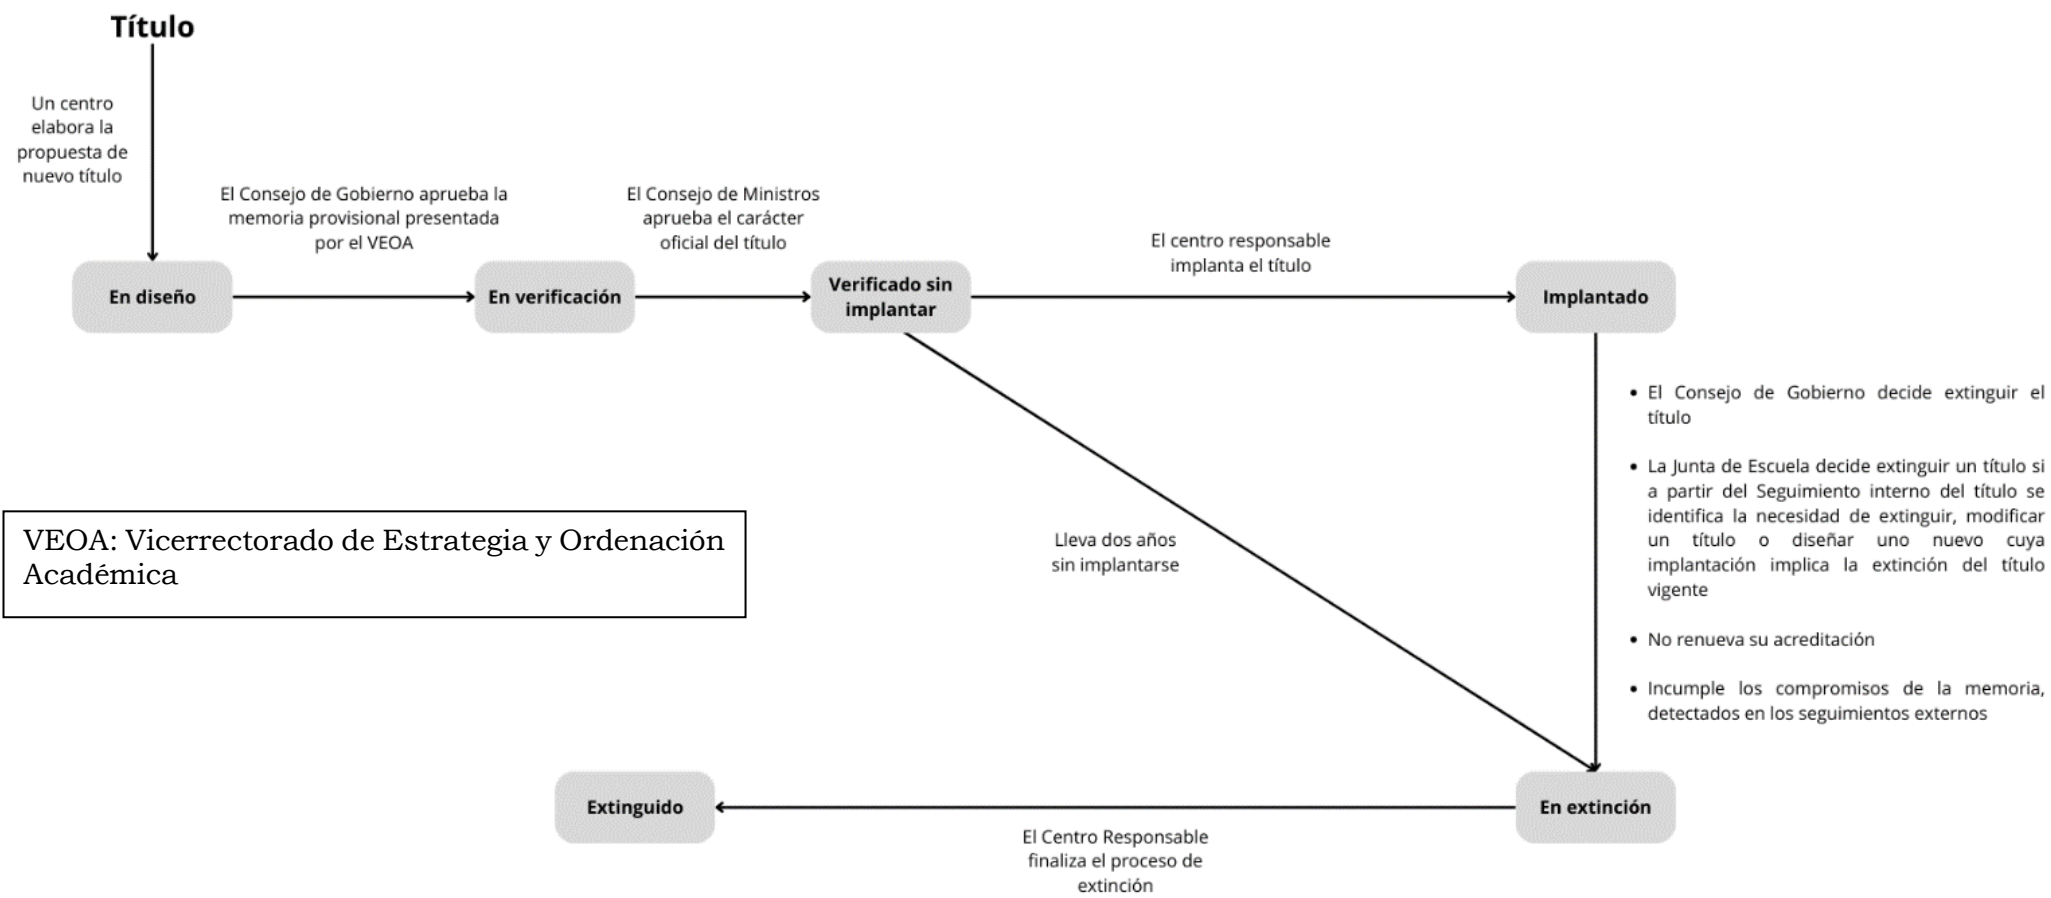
Título

Un centro elabora la propuesta de nuevo título

El Consejo de Gobierno aprueba la memoria provisional presentada por el VEOA

El Consejo de Ministros aprueba el carácter oficial del título

El centro responsable implanta el título

En diseño

En verificación

Verificado sin implantar

Implantado

- El Consejo de Gobierno decide extinguir el título
- La Junta de Escuela decide extinguir un título si a partir del Seguimiento interno del título se identifica la necesidad de extinguir, modificar un título o diseñar uno nuevo cuya implantación implica la extinción del título vigente
- No renueva su acreditación
- Incumple los compromisos de la memoria, detectados en los seguimientos externos

VEOA: Vicerrectorado de Estrategia y Ordenación Académica

Lleva dos años sin implantarse

Extinguido

En extinción

El Centro Responsable finaliza el proceso de extinción